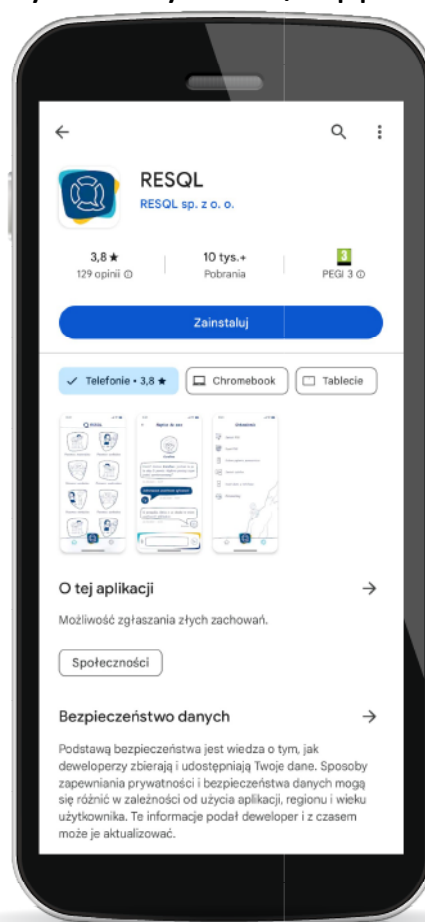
RESQL
RESQL sp. z o. o.

3,8 ★
129 opinii ⓘ

10 tys.+
Pobrania

3
PEGI 3 ⓘ

Zainstaluj

Telefonie • 3,8 ★

Chromebook

Tablecie

O tej aplikacji

Możliwość zgłaszania złych zachowań.

Społeczności

Bezpieczeństwo danych

Podstawą bezpieczeństwa jest wiedza o tym, jak deweloperzy zbierają i udostępniają Twoje dane. Sposoby zapewniania prywatności i bezpieczeństwa danych mogą się różnić w zależności od użycia aplikacji, regionu i wieku użytkownika. Te informacje podał deweloper i z czasem może je aktualizować.